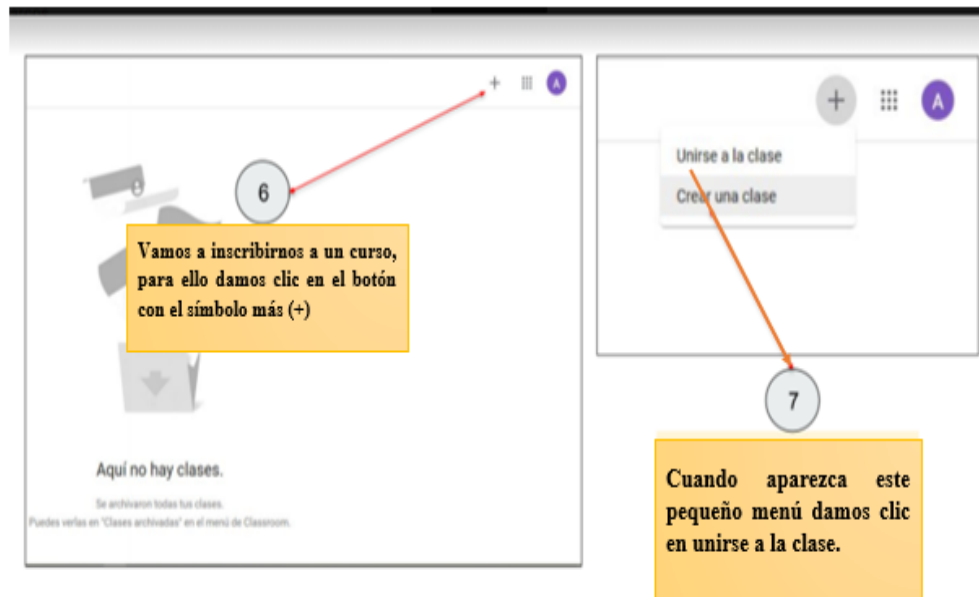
+ A

6

Vamos a inscribirnos a un curso, para ello damos clic en el botón con el símbolo más (+)

Aquí no hay clases.

Se archivaron todas tus clases.
Puedes verlas en "Clases archivadas" en el menú de Classroom.

+ A

Unirse a la clase

Crear una clase

7

Cuando aparezca este pequeño menú damos clic en unirse a la clase.